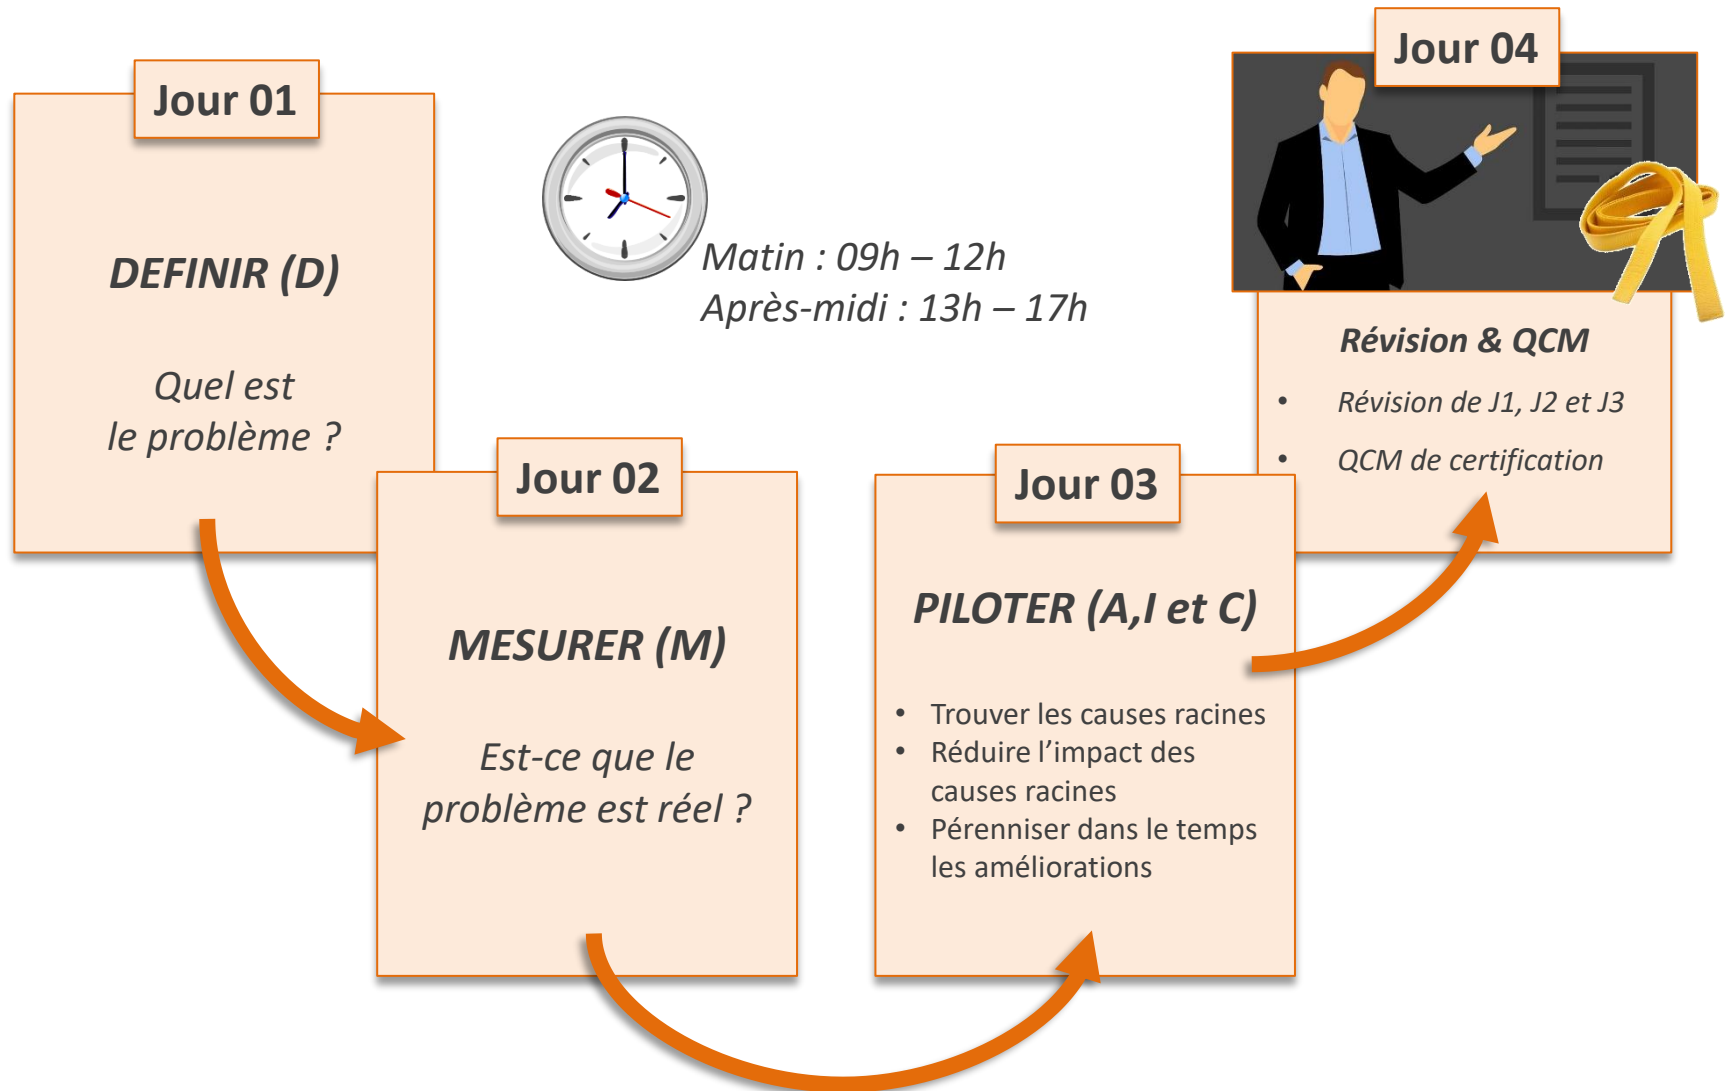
Jour 01

DEFINIR (D)

Quel est le problème ?

Matin : 09h – 12h
Après-midi : 13h – 17h

Jour 02

MESURER (M)

Est-ce que le problème est réel ?

Jour 03

PILOTER (A,I et C)

- Trouver les causes racines
- Réduire l’impact des causes racines
- Pérenniser dans le temps les améliorations

Jour 04

Révision & QCM

- Révision de J1, J2 et J3
- QCM de certification